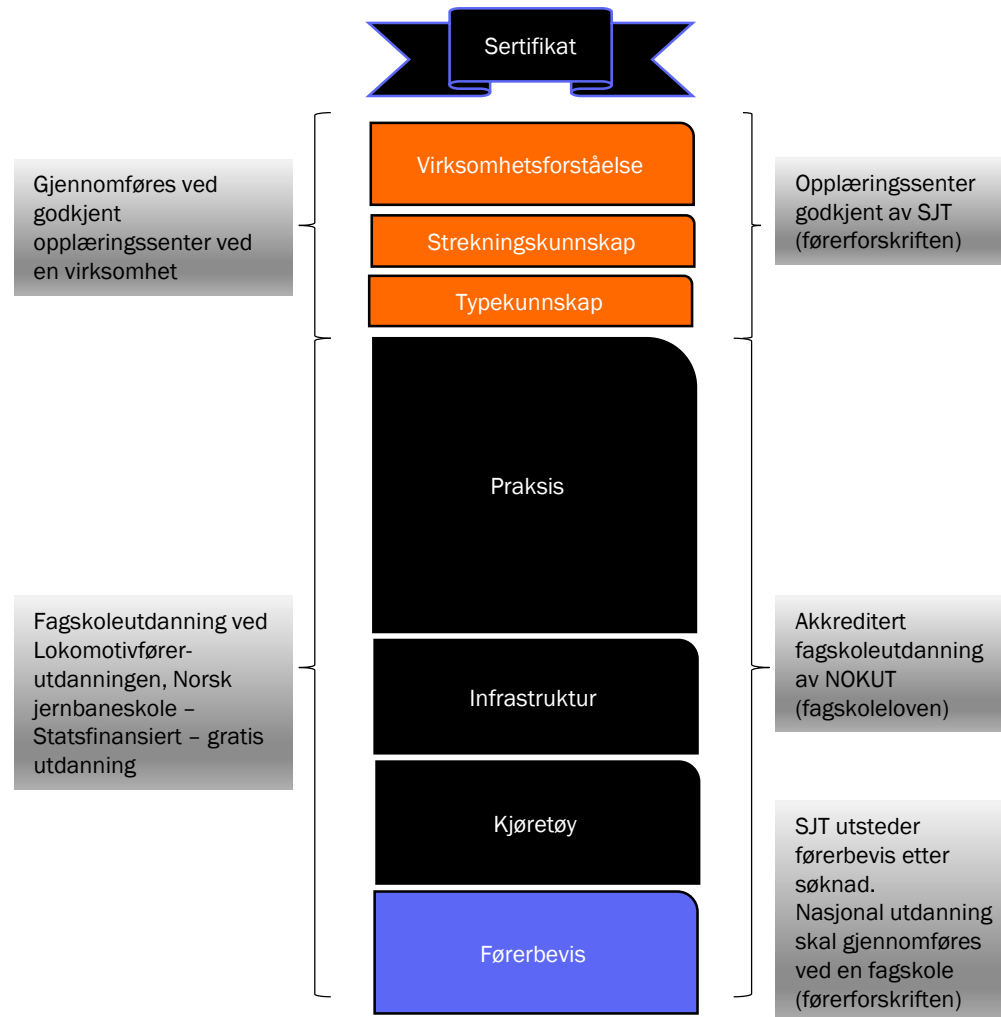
Sertifikat

Gjennomføres ved godkjent opplæringssenter ved en virksomhet

Virksomhetsforståelse

Strekningskunnskap

Typekunnskap

Opplæringssenter godkjent av SJT (førerforskriften)

Praksis

Fagskoleutdanning ved Lokomotivfører-utdanningen, Norsk jernbaneskole – Statsfinansiert – gratis utdanning

Infrastruktur

Akkreditert fagskoleutdanning av NOKUT (fagskoleloven)

Kjøretøy

Førerbevis

SJT utsteder førerbevis etter søknad. Nasjonal utdanning skal gjennomføres ved en fagskole (førerforskriften)